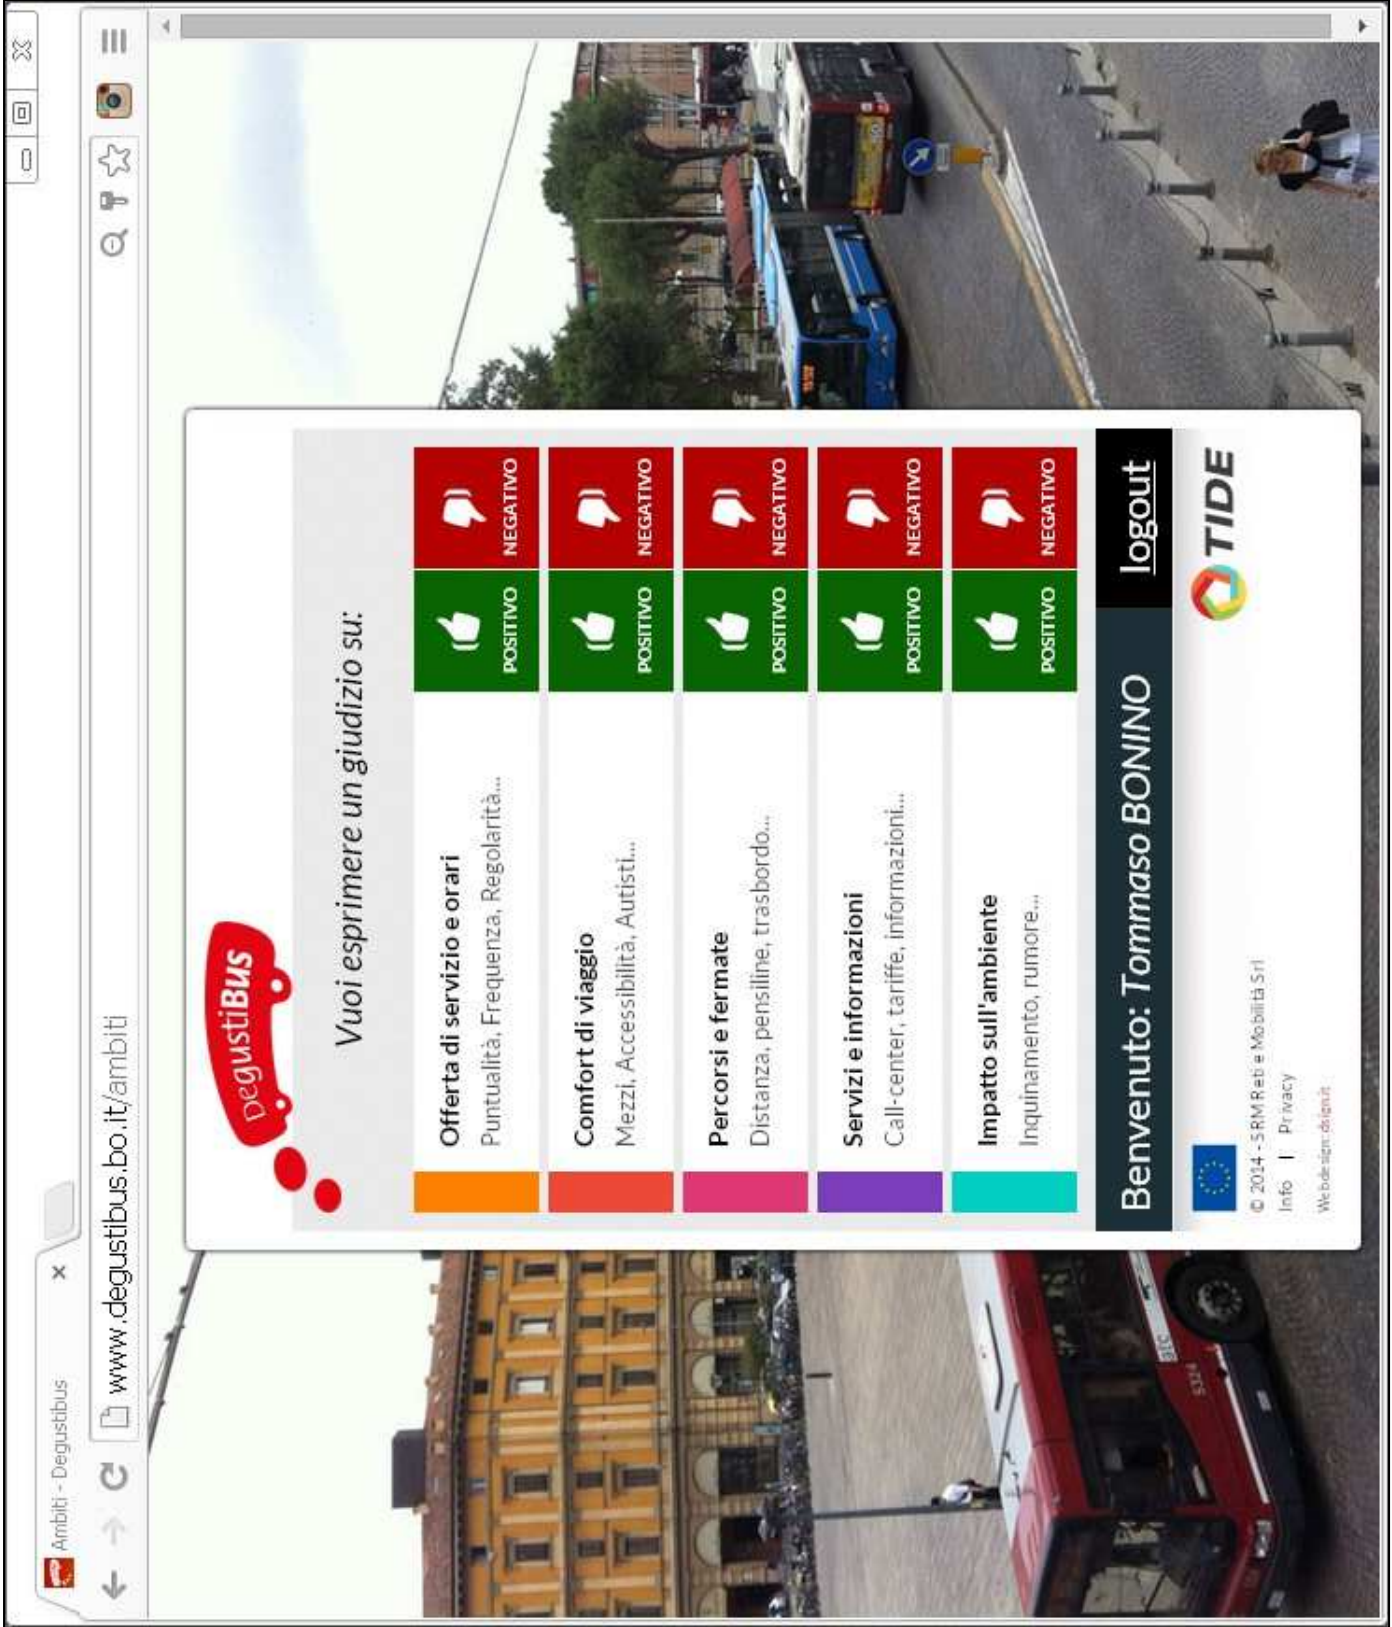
Ambiti - Degustibus

www.degustibus.bo.it/ambiti

DegustiBus

Vuoi esprimere un giudizio su:

| | | |
|---|---|---|
| Offerta di servizio e orari<br>Puntualità, Frequenza, Regolarità... | POSITIVO | NEGATIVO |
| Comfort di viaggio<br>Mezzi, Accessibilità, Autisti... | POSITIVO | NEGATIVO |
| Percorsi e fermate<br>Distanza, pensiline, trasbordo... | POSITIVO | NEGATIVO |
| Servizi e informazioni<br>Call-center, tariffe, informazioni... | POSITIVO | NEGATIVO |
| Impatto sull'ambiente<br>Inquinamento, rumore... | POSITIVO | NEGATIVO |

Benvenuto: Tommaso BONINO

logout

TIDE

© 2014 - SRM Reti e Mobilità Srl
Info | Privacy
Webdesign: dsign.it